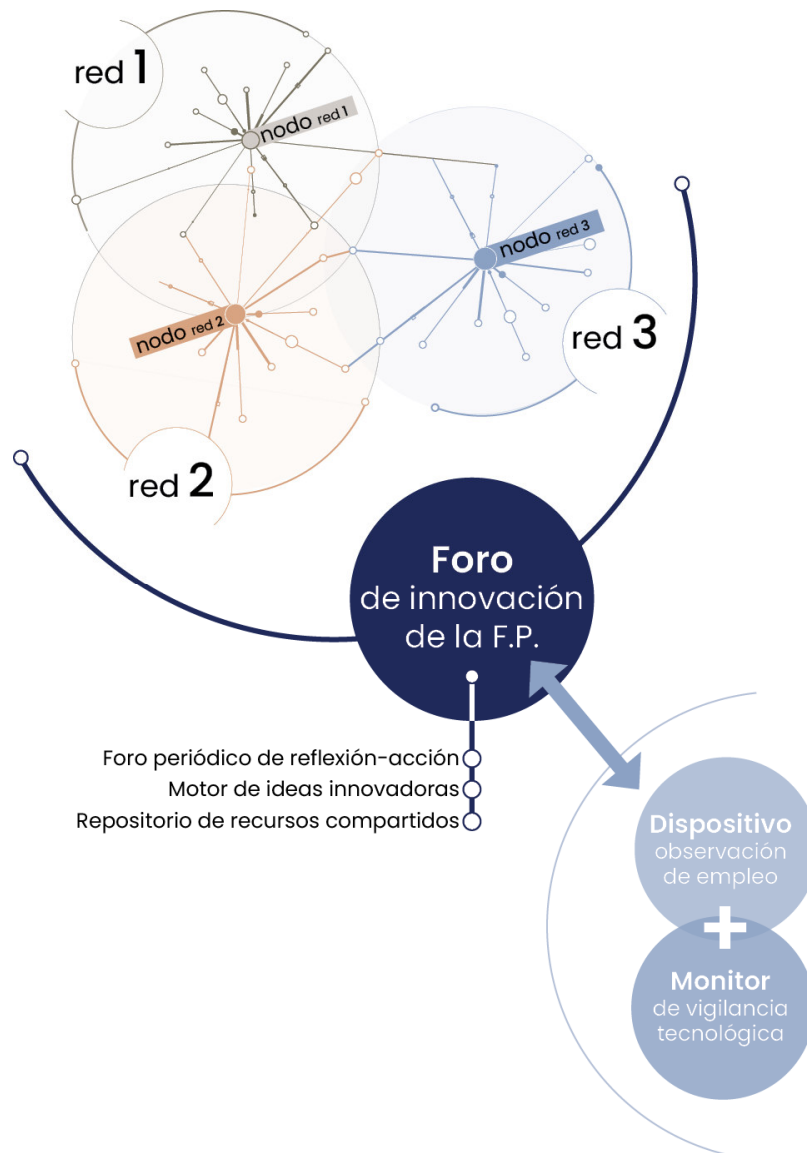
red 1

nodo red 1

nodo red 3

red 3

nodo red 2

red 2

Foro
de innovación
de la F.P.

Foro periódico de reflexión-acción
Motor de ideas innovadoras
Repositorio de recursos compartidos

Dispositivo
observación
de empleo

+

Monitor
de vigilancia
tecnológica